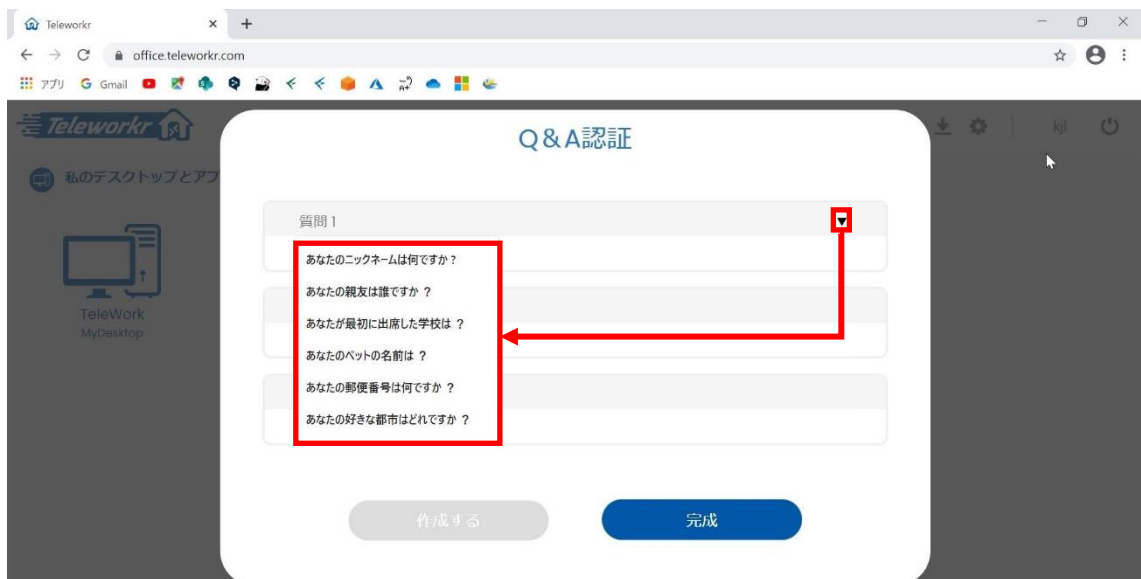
Teleworkr
office.teleworkr.com
アプリ Gmail

Teleworkr

kjl

私のデスクトップとアプ

TeleWork
MyDesktop

Q&A認証

質問1

あなたのニックネームは何ですか？
あなたの親友は誰ですか ？
あなたが最初に出席した学校は ？
あなたのペットの名前は ？
あなたの郵便番号は何ですか ？
あなたの好きな都市はどれですか ？

作成する

完成